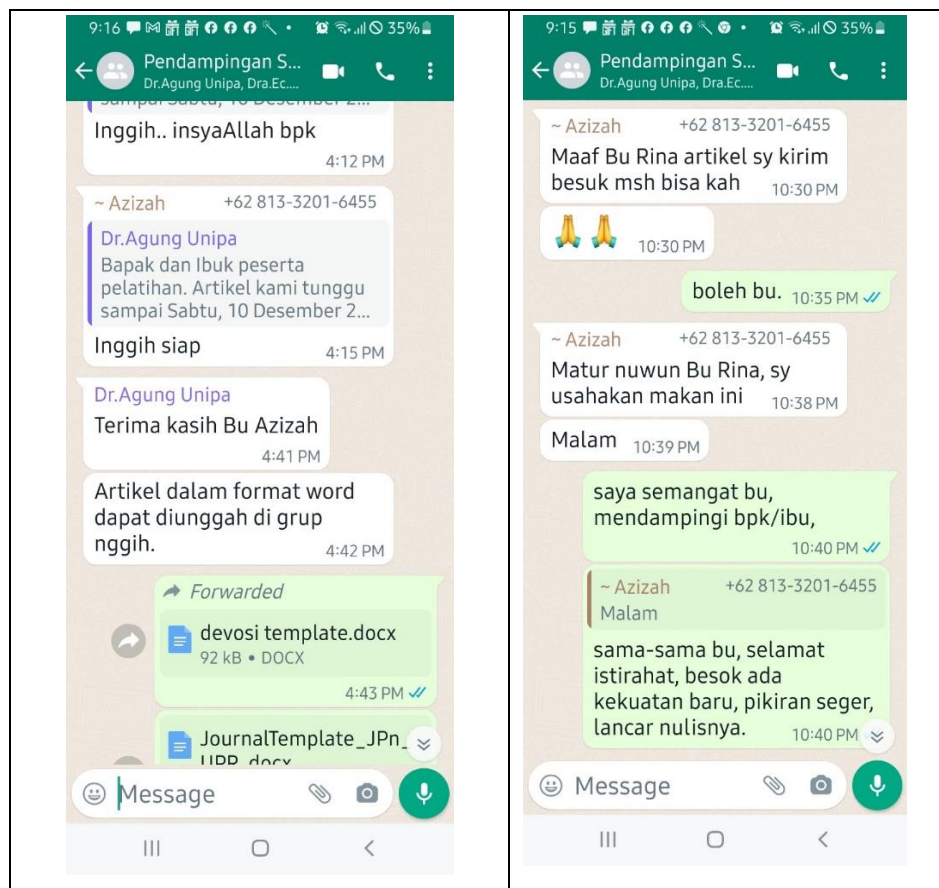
9:16 35%

Pendampingan S...
Dr.Agung Unipa, Dra.Ec....

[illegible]

Inggih.. insyaAllah bpk
4:12 PM

~ Azizah +62 813-3201-6455
Dr.Agung Unipa
Bapak dan Ibuk peserta pelatihan. Artikel kami tunggu sampai Sabtu, 10 Desember 2...
Inggih siap
4:15 PM

Dr.Agung Unipa
Terima kasih Bu Azizah
4:41 PM

Artikel dalam format word dapat diunggah di grup nggih.
4:42 PM

Forwarded
devosi template.docx
92 kB • DOCX
4:43 PM

JournalTemplate_JPn_ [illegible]

Message

9:15 35%

Pendampingan S...
Dr.Agung Unipa, Dra.Ec....

~ Azizah +62 813-3201-6455
Maaf Bu Rina artikel sy kirim besuk msh bisa kah
10:30 PM

🙏🙏
10:30 PM

boleh bu.
10:35 PM

~ Azizah +62 813-3201-6455
Matur nuwun Bu Rina, sy usahakan makan ini
10:38 PM

Malam
10:39 PM

saya semangat bu, mendampingi bpk/ibu,
10:40 PM

~ Azizah +62 813-3201-6455
Malam
sama-sama bu, selamat istirahat, besok ada kekuatan baru, pikiran seger, lancar nulisnya.
10:40 PM

Message